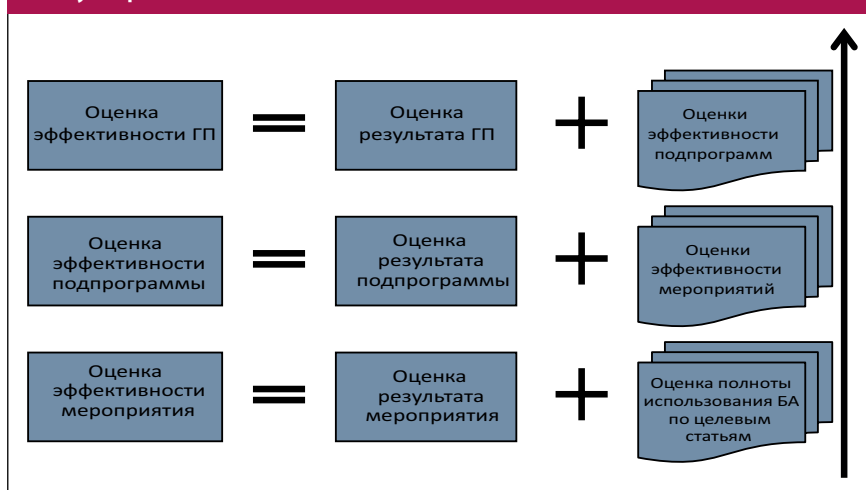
Оценка эффективности ГП = Оценка результата ГП + Оценки эффективности подпрограмм

Оценка эффективности подпрограммы = Оценка результата подпрограммы + Оценки эффективности мероприятий

Оценка эффективности мероприятия = Оценка результата мероприятия + Оценка полноты использования БА по целевым статьям